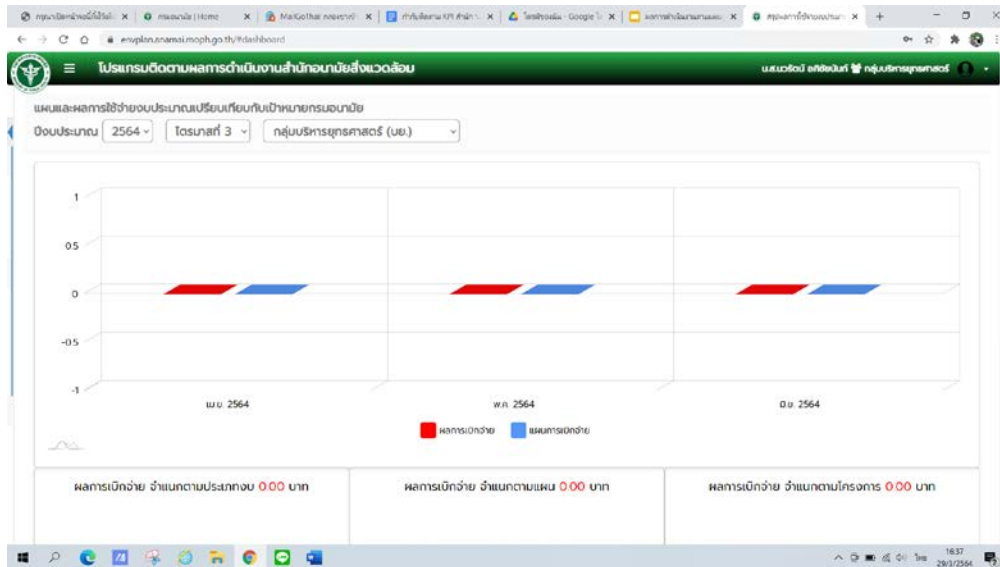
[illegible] | Home | MaiGothai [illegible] | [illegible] | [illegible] - Google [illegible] | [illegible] | สรุปผลการใช้จ่ายงบประมาณ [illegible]

envplan.anamai.moph.go.th/#dashboard

โปรแกรมติดตามผลการดำเนินงานสำนักอนามัยสิ่งแวดล้อม

น.ส.นวรัตน์ อภิชัยนันท์ กลุ่มบริหารยุทธศาสตร์

แผนและผลการใช้จ่ายงบประมาณเปรียบเทียบกับเป้าหมายกรมอนามัย

ปีงบประมาณ 2564 ไตรมาสที่ 3 กลุ่มบริหารยุทธศาสตร์ (บย.)

1
0.5
0
-0.5
-1

เม.ย. 2564
พ.ค. 2564
มิ.ย. 2564

ผลการเบิกจ่าย แผนการเบิกจ่าย

ผลการเบิกจ่าย จำแนกตามประเภทงบ 0.00 บาท

ผลการเบิกจ่าย จำแนกตามแผน 0.00 บาท

ผลการเบิกจ่าย จำแนกตามโครงการ 0.00 บาท

ไทย 16:37 29/3/2564